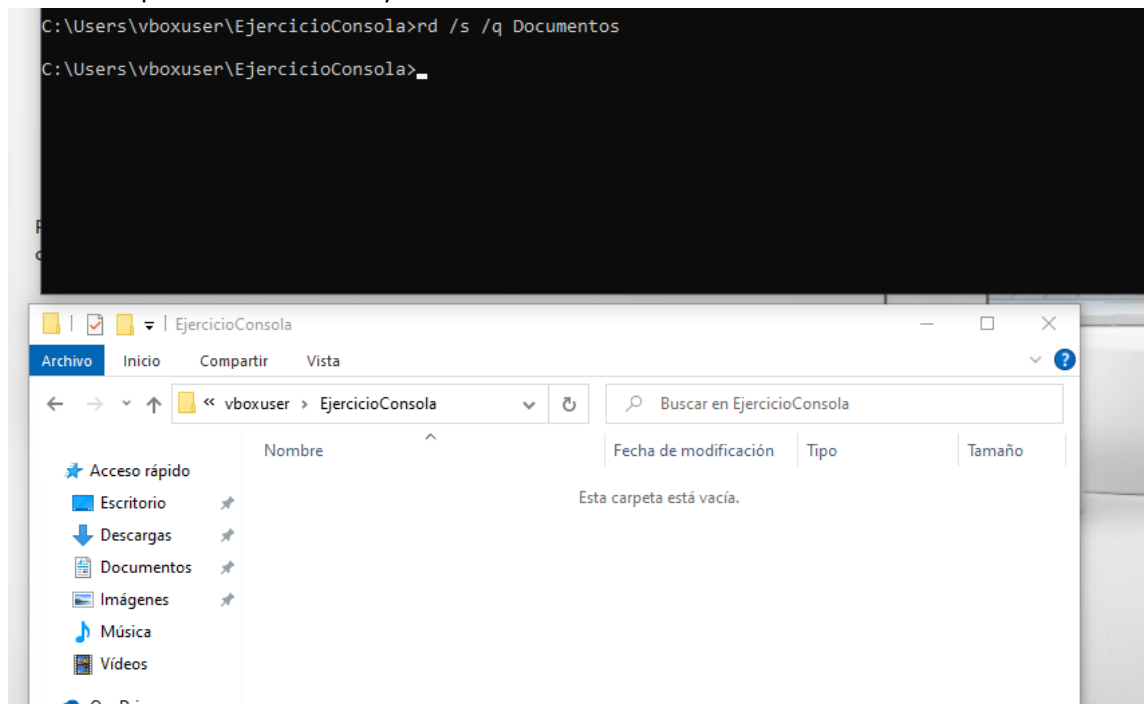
C:\Users\vboxuser\EjercicioConsola>rd /s /q Documentos

C:\Users\vboxuser\EjercicioConsola>_

EjercicioConsola

Archivo Inicio Compartir Vista

« vboxuser › EjercicioConsola

Buscar en EjercicioConsola

| Nombre | Fecha de modificación | Tipo | Tamaño |
|---|---|---|---|

Esta carpeta está vacía.

Acceso rápido
Escritorio
Descargas
Documentos
Imágenes
Música
Vídeos